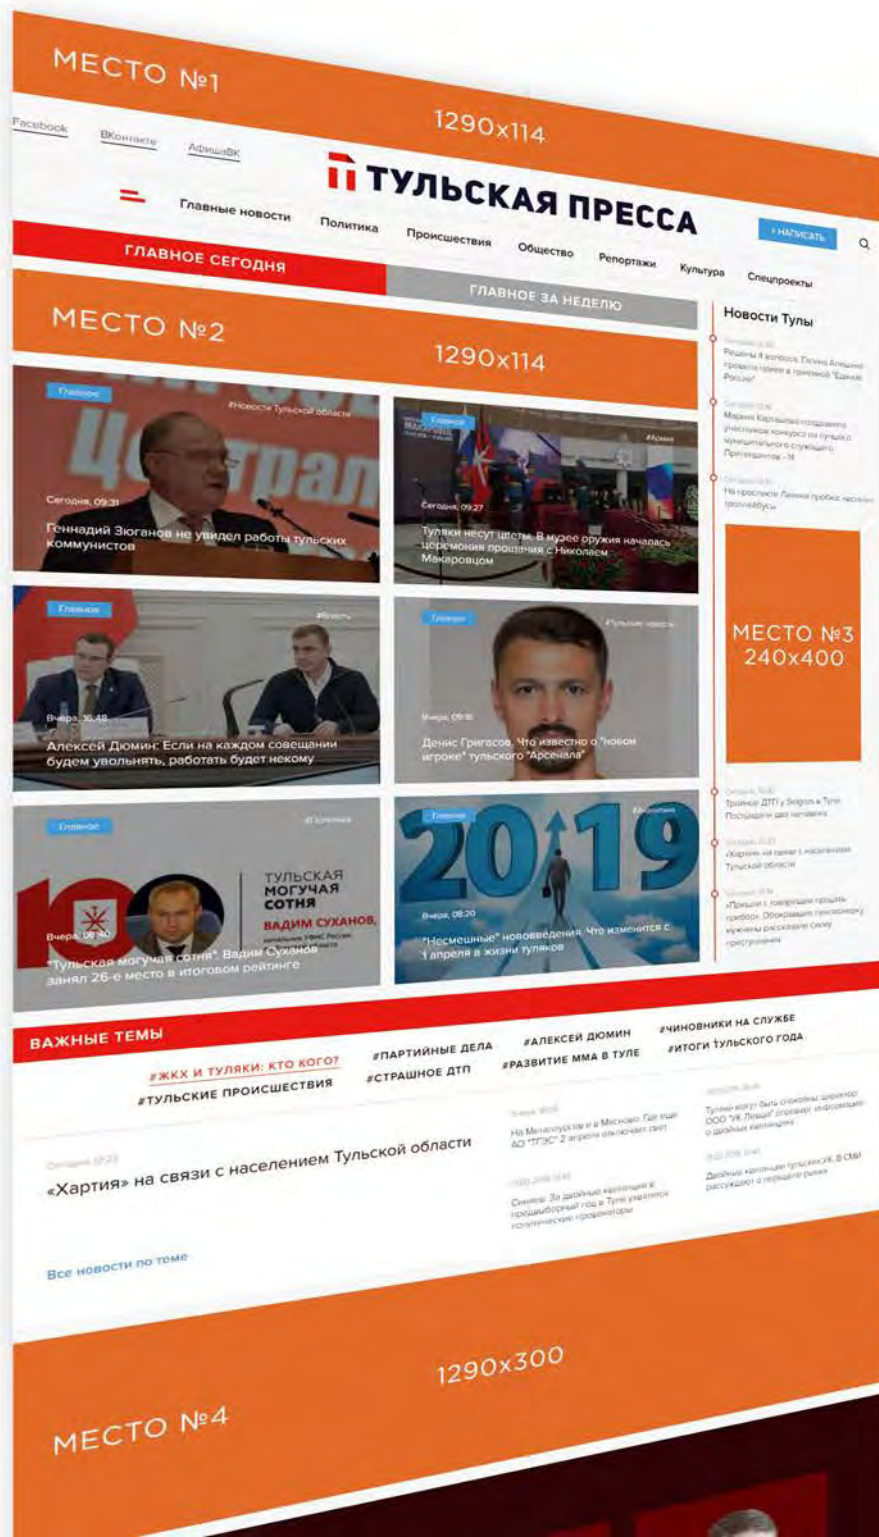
МЕСТО №1

1290x114

Facebook ВКонтакте АфишаВК

ТУЛЬСКАЯ ПРЕССА

Главные новости Политика Происшествия Общество Репортажи Культура Спецпроекты

+ НАПИСАТЬ

ГЛАВНОЕ СЕГОДНЯ

ГЛАВНОЕ ЗА НЕДЕЛЮ

МЕСТО №2

1290x114

Новости Тулы

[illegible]

Главное #Новости Тульской области

Сегодня, 09:31

Геннадий Зюганов не увидел работы тульских коммунистов

Главное

Сегодня, 09:27

Туляки несут цветы. В музее оружия началась церемония прощания с Николаем Макаровцом

Главное #Власть

Вчера, 16:48

Алексей Дюмин: Если на каждом совещании будем увольнять, работать будет некому

Главное

Вчера, 09:16

Денис Григасов. Что известно о "новом игроке" тульского "Арсенала"

МЕСТО №3 240x400

Главное

ТУЛЬСКАЯ МОГУЧАЯ СОТНЯ ВАДИМ СУХАНОВ,

Вчера, 08:40

"Тульская могучая сотня". Вадим Суханов занял 26-е место в итоговом рейтинге

Главное

2019

Вчера, 08:20

"Несмешные" нововведения. Что изменится с 1 апреля в жизни туляков

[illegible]

ВАЖНЫЕ ТЕМЫ

#ЖКХ И ТУЛЯКИ: КТО КОГО? #ПАРТИЙНЫЕ ДЕЛА #АЛЕКСЕЙ ДЮМИН #ЧИНОВНИКИ НА СЛУЖБЕ #ТУЛЬСКИЕ ПРОИСШЕСТВИЯ #СТРАШНОЕ ДТП #РАЗВИТИЕ ММА В ТУЛЕ #ИТОГИ ТУЛЬСКОГО ГОДА

«Хартия» на связи с населением Тульской области

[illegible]

Все новости по теме

1290x300

МЕСТО №4